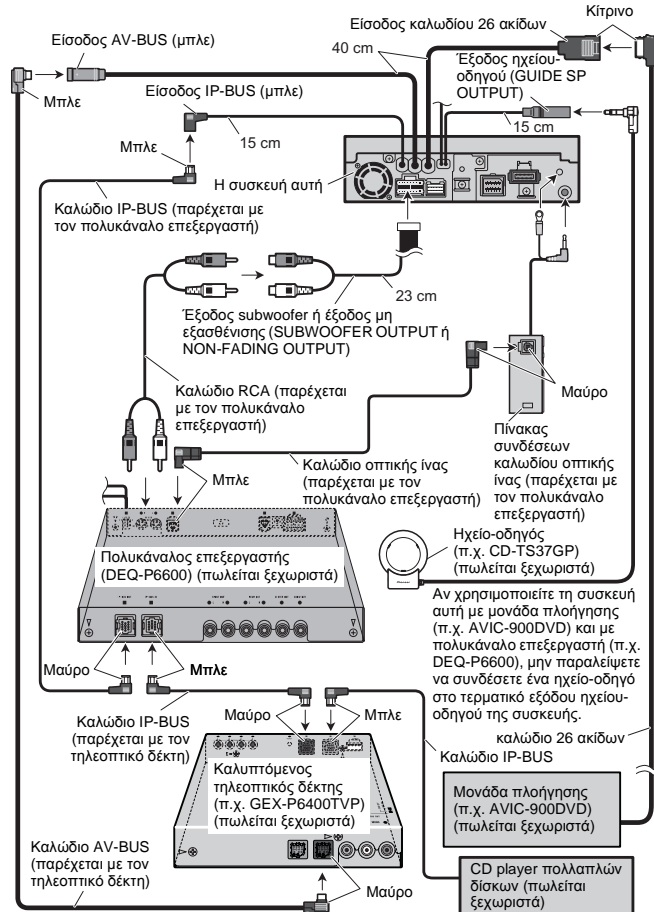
Είσοδος καλωδίου 26 ακίδων

Κίτρινο

Είσοδος AV-BUS (μπλε)

40 cm

Έξοδος ηχείου-οδηγού (GUIDE SP OUTPUT)

Μπλε

Είσοδος IP-BUS (μπλε)

15 cm

Μπλε

15 cm

Η συσκευή αυτή

Καλώδιο IP-BUS (παρέχεται με τον πολυκάναλο επεξεργαστή)

23 cm

Έξοδος subwoofer ή έξοδος μη εξασθένισης (SUBWOOFER OUTPUT ή NON-FADING OUTPUT)

Καλώδιο RCA (παρέχεται με τον πολυκάναλο επεξεργαστή)

Μαύρο

Πίνακας συνδέσεων καλωδίου οπτικής ίνας (παρέχεται με τον πολυκάναλο επεξεργαστή)

Καλώδιο οπτικής ίνας (παρέχεται με τον πολυκάναλο επεξεργαστή)

Μπλε

Ηχείο-οδηγός (π.χ. CD-TS37GP) (πωλείται ξεχωριστά)

Πολυκάναλος επεξεργαστής (DEQ-P6600) (πωλείται ξεχωριστά)

Αν χρησιμοποιείτε τη συσκευή αυτή με μονάδα πλοήγησης (π.χ. AVIC-900DVD) και με πολυκάναλο επεξεργαστή (π.χ. DEQ-P6600), μην παραλείψετε να συνδέσετε ένα ηχείο-οδηγό στο τερματικό εξόδου ηχείου-οδηγού της συσκευής.

Μαύρο

Μπλε

Μαύρο

Μπλε

Καλώδιο IP-BUS (παρέχεται με τον τηλεοπτικό δέκτη)

καλώδιο 26 ακίδων

Καλώδιο IP-BUS

Καλυπτόμενος τηλεοπτικός δέκτης (π.χ. GEX-P6400TVP) (πωλείται ξεχωριστά)

Μονάδα πλοήγησης (π.χ. AVIC-900DVD) (πωλείται ξεχωριστά)

Καλώδιο AV-BUS (παρέχεται με τον τηλεοπτικό δέκτη)

CD player πολλαπλών δίσκων (πωλείται ξεχωριστά)

Μαύρο